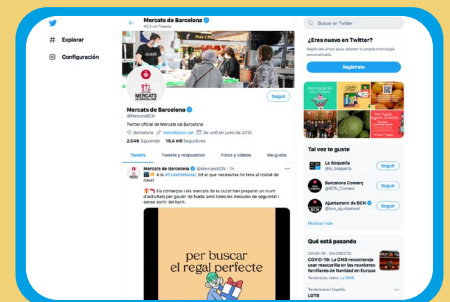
Explorar

Configuración

Mercats de Barcelona
183 mil Tweets

Seguir

Mercats de Barcelona
@MercatsBCN

Twitter oficial de Mercats de Barcelona

Barcelona · mercatsbcn.cat · Se unió en junio de 2010

2.048 Siguiendo 15,4 mil Seguidores

Tweets | Tweets y respuestas | Fotos y videos | Me gusta

Mercats de Barcelona @MercatsBCN · 1 h
A la #CistellaNadal, tot el que necessites ho tens al mercat del barri!

Els comerços dels mercats de la ciutat han preparat un munt d'activitats per gaudir de Nadal amb totes les mesures de seguretat i sense sortir del barri.

per buscar el regal perfecte

Buscar en Twitter

¿Eres nuevo en Twitter?
Regístrate ahora para obtener tu propia cronología personalizada.

Regístrate

Tal vez te guste

La Boqueria @la_boqueria Seguir

Barcelona Comerç @BCN_Comerc Seguir

Ajuntament de BCN @bcn_ajuntament Seguir

Mostrar más

Qué está pasando

COVID-19 · EN DIRECTO
COVID-19: La OMS recomienda usar mascarilla en las reuniones familiares de Navidad en Europa
Tendencia con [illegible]

Tendencia en España
LGTB